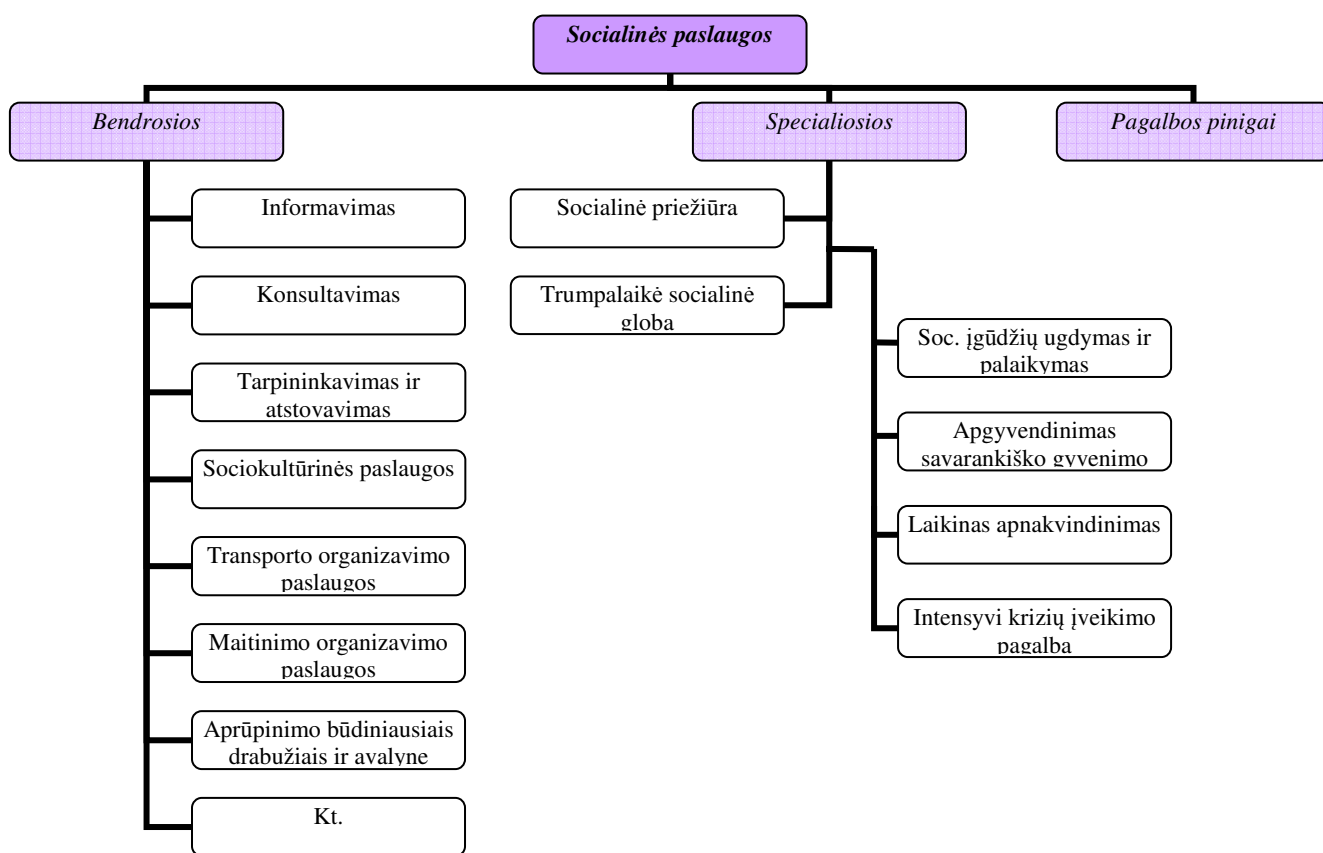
Socialinės paslaugos

Bendrosios

Specialiosios

Pagalbos pinigai

Informavimas

Konsultavimas

Tarpininkavimas ir atstovavimas

Sociokultūrinės paslaugos

Transporto organizavimo paslaugos

Maitinimo organizavimo paslaugos

Aprūpinimo būdiniausiais drabužiais ir avalyne

Kt.

Socialinė priežiūra

Trumpalaikė socialinė globa

Soc. įgūdžių ugdymas ir palaikymas

Apgyvendinimas savarankiško gyvenimo

Laikinas apnakvindinimas

Intensyvi krizių įveikimo pagalba